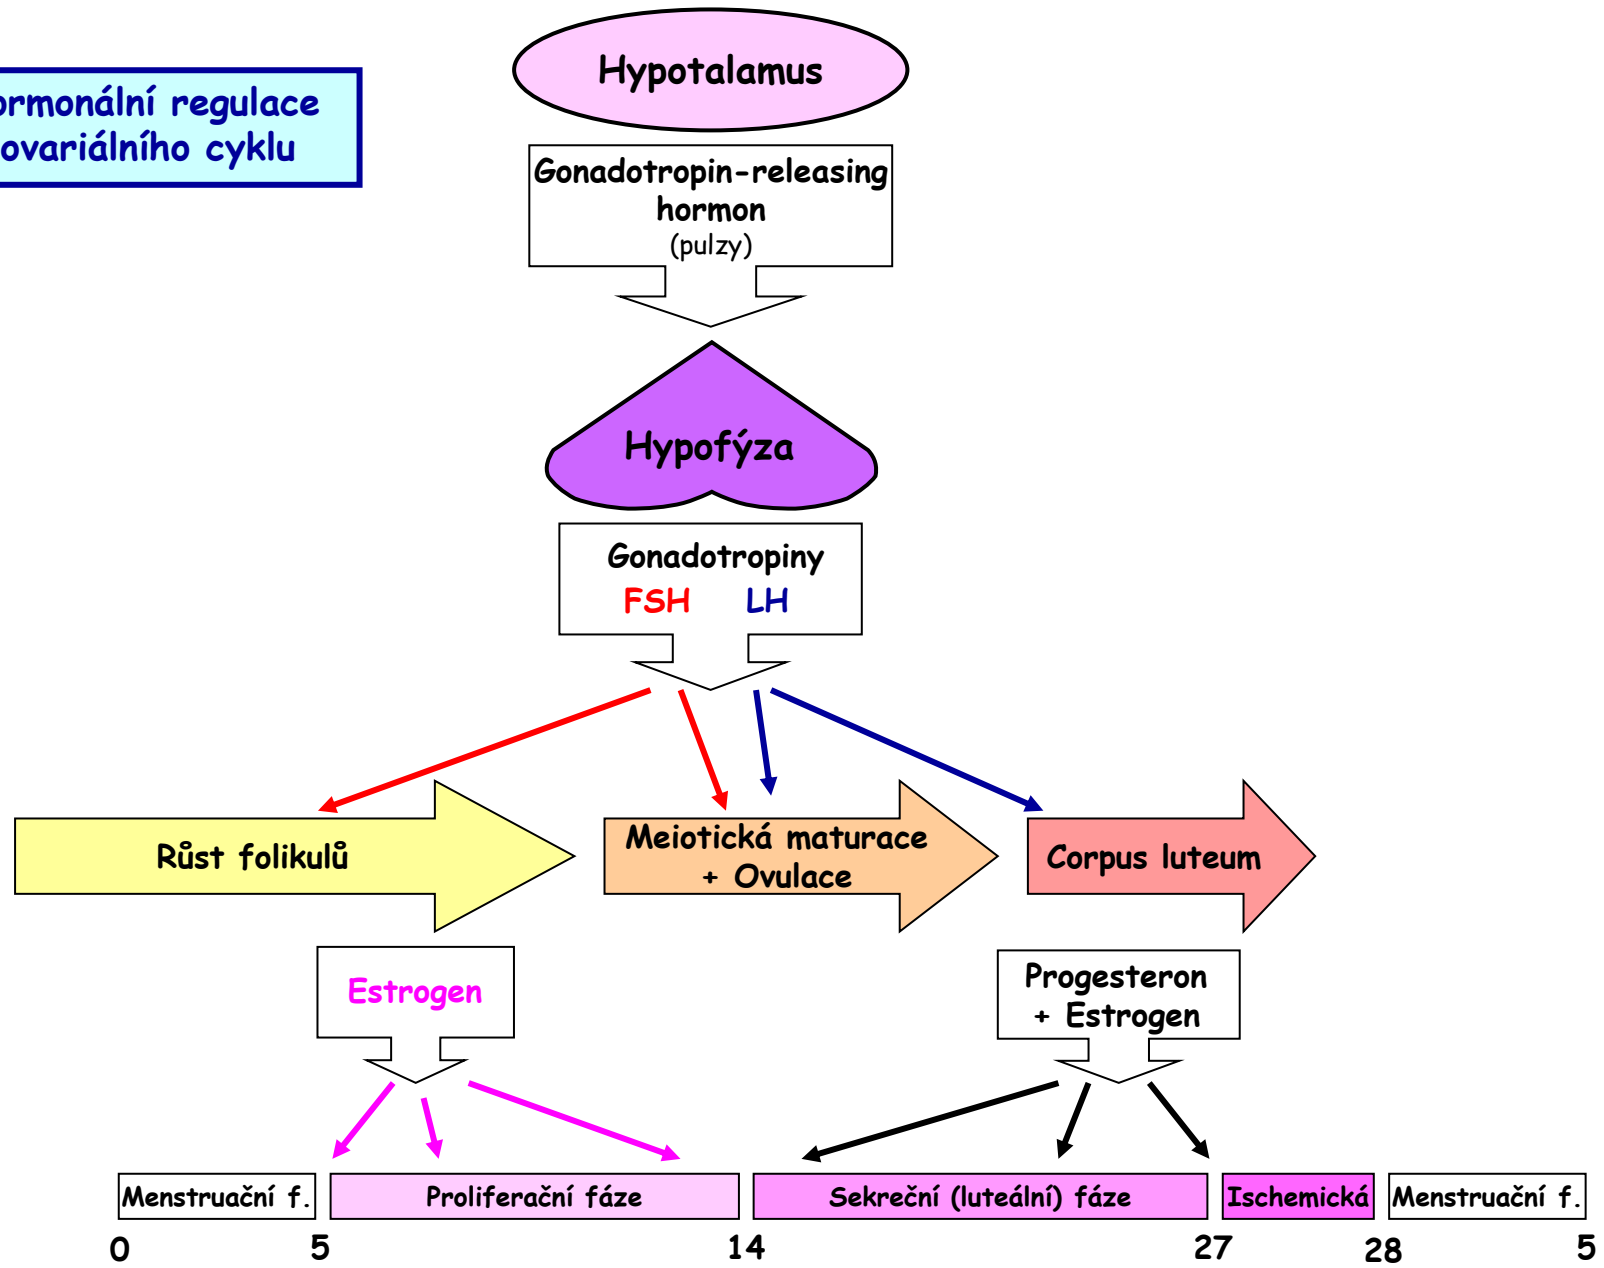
ormonální regulace ovariálního cyklu

Hypotalamus

Gonadotropin-releasing hormon
(pulzy)

Hypofýza

Gonadotropiny
FSH LH

Růst folikulů

Meiotická maturace + Ovulace

Corpus luteum

Estrogen

Progesteron + Estrogen

| Menstruační f. | Proliferační fáze | Sekreční (luteální) fáze | Ischemická | Menstruační f. |
|---|---|---|---|---|

0 5 14 27 28 5